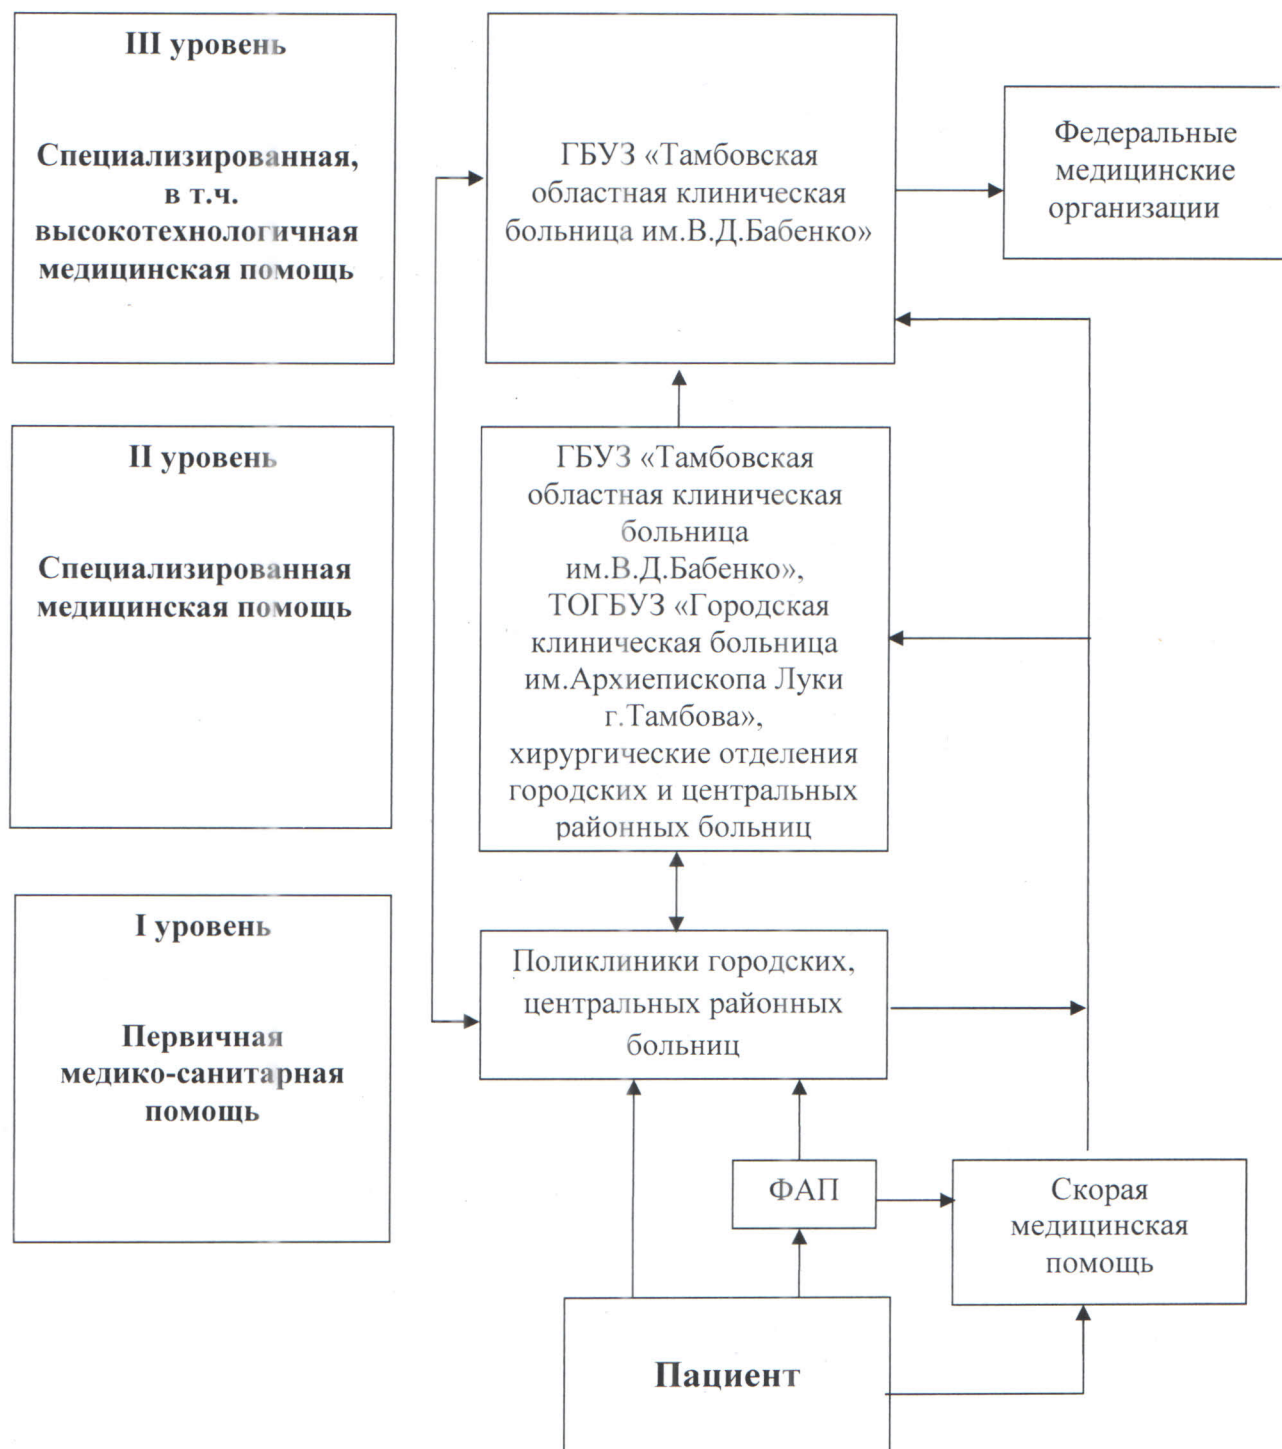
III уровень

Специализированная, в т.ч. высокотехнологичная медицинская помощь

ГБУЗ «Тамбовская областная клиническая больница им.В.Д.Бабенко»

Федеральные медицинские организации

II уровень

Специализированная медицинская помощь

ГБУЗ «Тамбовская областная клиническая больница им.В.Д.Бабенко», ТОГБУЗ «Городская клиническая больница им.Архиепископа Луки г.Тамбова», хирургические отделения городских и центральных районных больниц

I уровень

Первичная медико-санитарная помощь

Поликлиники городских, центральных районных больниц

ФАП

Скорая медицинская помощь

Пациент